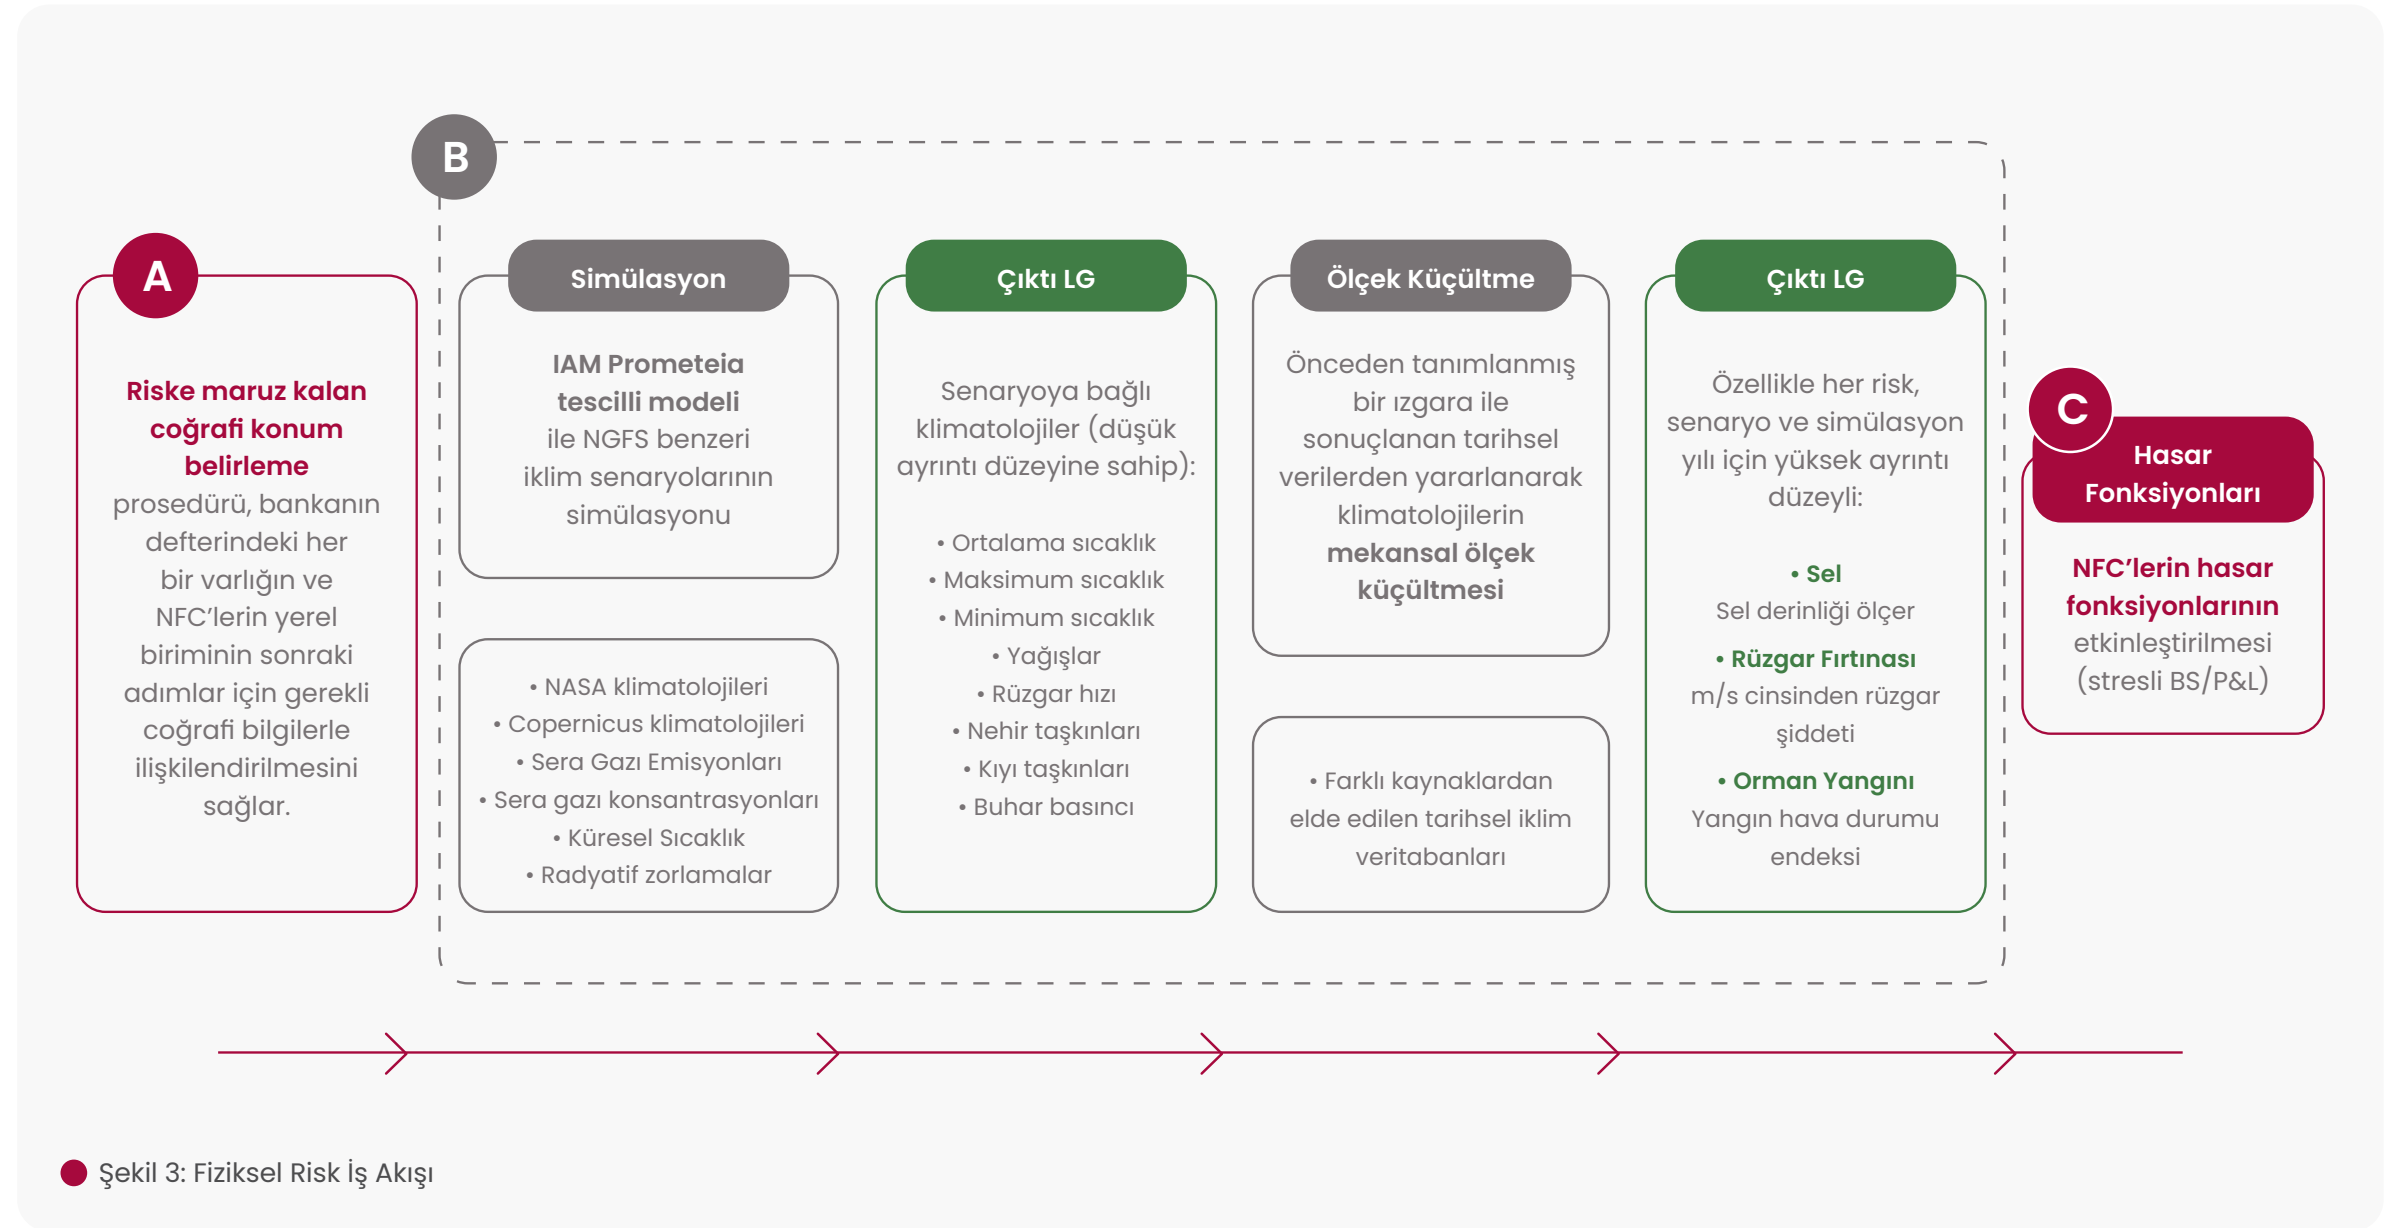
A

Riske maruz kalan coğrafi konum belirleme prosedürü, bankanın defterindeki her bir varlığın ve NFC'lerin yerel biriminin sonraki adımlar için gerekli coğrafi bilgilerle ilişkilendirilmesini sağlar.

B

Simülasyon

IAM Prometeia tescilli modeli ile NGFS benzeri iklim senaryolarının simülasyonu

• NASA klimatolojileri
• Copernicus klimatolojileri
• Sera Gazı Emisyonları
• Sera gazı konsantrasyonları
• Küresel Sıcaklık
• Radyatif zorlamalar

Çıktı LG

Senaryoya bağlı klimatolojiler (düşük ayrıntı düzeyine sahip):

• Ortalama sıcaklık
• Maksimum sıcaklık
• Minimum sıcaklık
• Yağışlar
• Rüzgar hızı
• Nehir taşkınları
• Kıyı taşkınları
• Buhar basıncı

Ölçek Küçültme

Önceden tanımlanmış bir ızgara ile sonuçlanan tarihsel verilerden yararlanarak klimatolojilerin mekansal ölçek küçültmesi

• Farklı kaynaklardan elde edilen tarihsel iklim veritabanları

Çıktı LG

Özellikle her risk, senaryo ve simülasyon yılı için yüksek ayrıntı düzeyli:

• Sel
Sel derinliği ölçer
• Rüzgar Fırtınası
m/s cinsinden rüzgar şiddeti
• Orman Yangını
Yangın hava durumu endeksi

C

Hasar Fonksiyonları

NFC'lerin hasar fonksiyonlarının etkinleştirilmesi (stresli BS/P&L)

Şekil 3: Fiziksel Risk İş Akışı